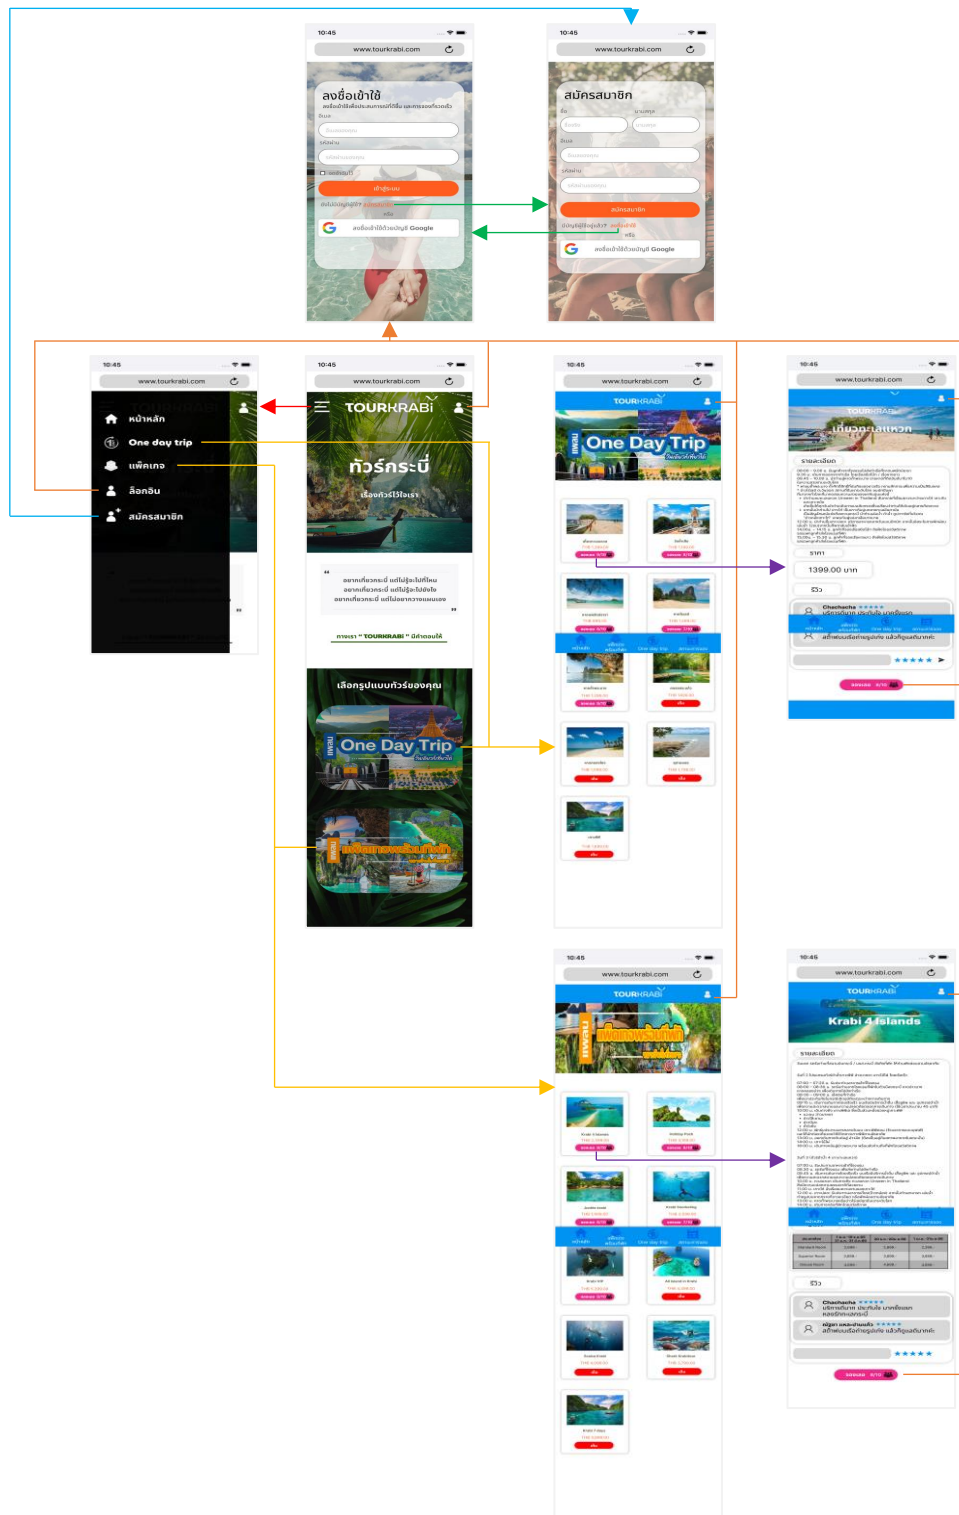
10:45
www.tourkrabi.com
ลงชื่อเข้าใช้
เข้าสู่ระบบ
ลงชื่อเข้าใช้ด้วยบัญชี Google

10:45
www.tourkrabi.com
สมัครสมาชิก
สมัครสมาชิก
ลงชื่อเข้าใช้ด้วยบัญชี Google

10:45
www.tourkrabi.com
หน้าหลัก
One day trip
แพ็คเกจ
ล็อคอิน
สมัครสมาชิก

10:45
www.tourkrabi.com
TOURKRABI
ทัวร์กระบี่
เลือกรูปแบบทัวร์ของคุณ
One Day Trip

10:45
www.tourkrabi.com
TOURKRABI
One Day Trip

10:45
www.tourkrabi.com
TOURKRABI
รายละเอียด
ราคา
1399.00 บาท
รีวิว
Chachacha

10:45
www.tourkrabi.com
TOURKRABI

10:45
www.tourkrabi.com
TOURKRABI
Krabi 4 Islands
รายละเอียด
รีวิว
Chachacha